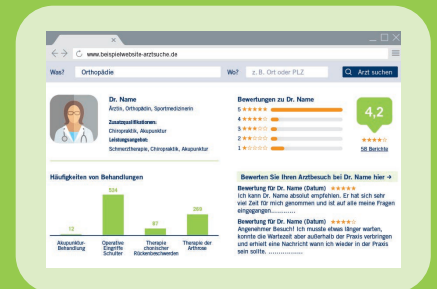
www.beispielwebsite-arztsuche.de

Was? Orthopädie

Wo? z. B. Ort oder PLZ

Arzt suchen

Dr. Name
Ärztin, Orthopädin, Sportmedizinerin

Zusatzqualifikationen:
Chiropraktik, Akupunktur
Leistungsangebot:
Schmerztherapie, Chiropraktik, Akupunktur

Bewertungen zu Dr. Name

5 ★★★★★
4 ★★★★☆
3 ★★★☆☆
2 ★★☆☆☆
1 ★☆☆☆☆

4,2

★★★★☆
56 Berichte

Häufigkeiten von Behandlungen

| 13 | 524 | 87 | 265 |
|---|---|---|---|
| Akupunktur-Behandlung | Operative Eingriffe Schulter | Therapie chronischer Rückenbeschwerden | Therapie der Arthrose |

Bewerten Sie Ihren Arztbesuch bei Dr. Name hier →

Bewertung für Dr. Name (Datum) ★★★★★
Ich kann Dr. Name absolut empfehlen. Er hat sich sehr viel Zeit für mich genommen und ist auf alle meine Fragen eingegangen...........

Bewertung für Dr. Name (Datum) ★★★★☆
Angenehmer Besuch! Ich musste etwas länger warten, konnte die Wartezeit aber außerhalb der Praxis verbringen und erhielt eine Nachricht wann ich wieder in der Praxis sein sollte. ................